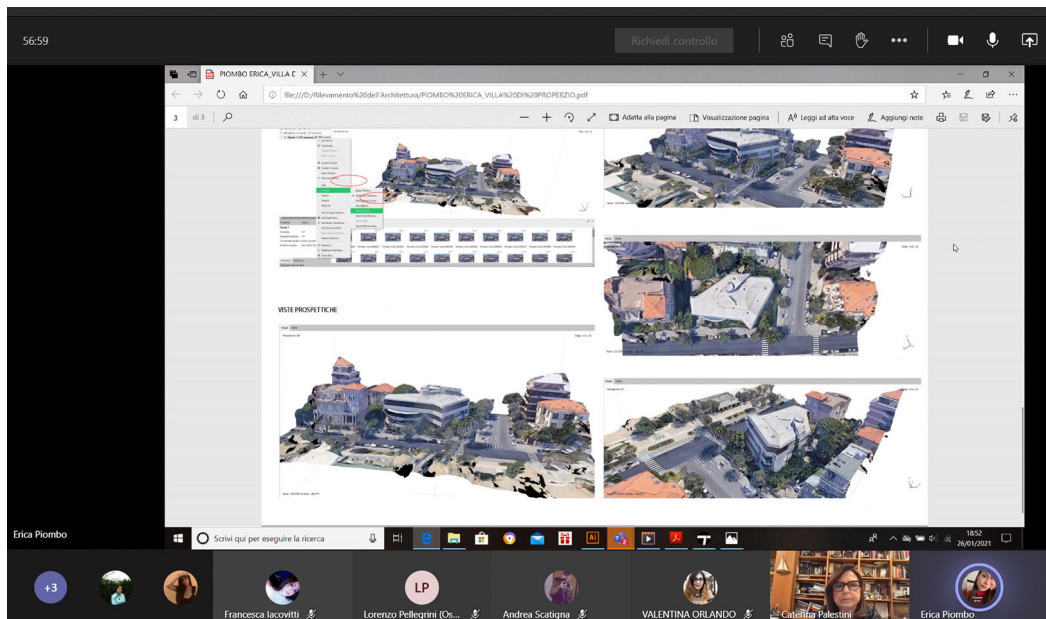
56:59

Richiedi controllo

PIOMBO ERICA_VILLA D

file:///D:/Rilevamento%20dell'Architettura/PIOMBO%20ERICA_VILLA%20DI%20PROPERZIO.pdf

3 di 3

Adatta alla pagina

Visualizzazione pagina

Leggi ad alta voce

Aggiungi note

VISTE PROSPETTICHE

Erica Piombo

Scrivi qui per eseguire la ricerca

18:52
26/01/2021

+3

Francesca Iacovitti

LP

Lorenzo Pellegrini (Os...

Andrea Scatigna

VALENTINA ORLANDO

Caterina Palestini

Erica Piombo